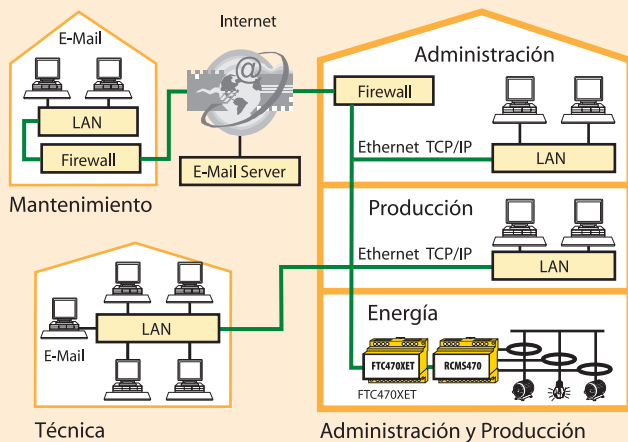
Internet

E-Mail

LAN

Firewall

E-Mail Server

Mantenimiento

Administración

Firewall

Ethernet TCP/IP

LAN

Producción

Ethernet TCP/IP

LAN

LAN

E-Mail

Energía

FTC470XET

RCMS470

FTC470XET

Técnica

Administración y Producción